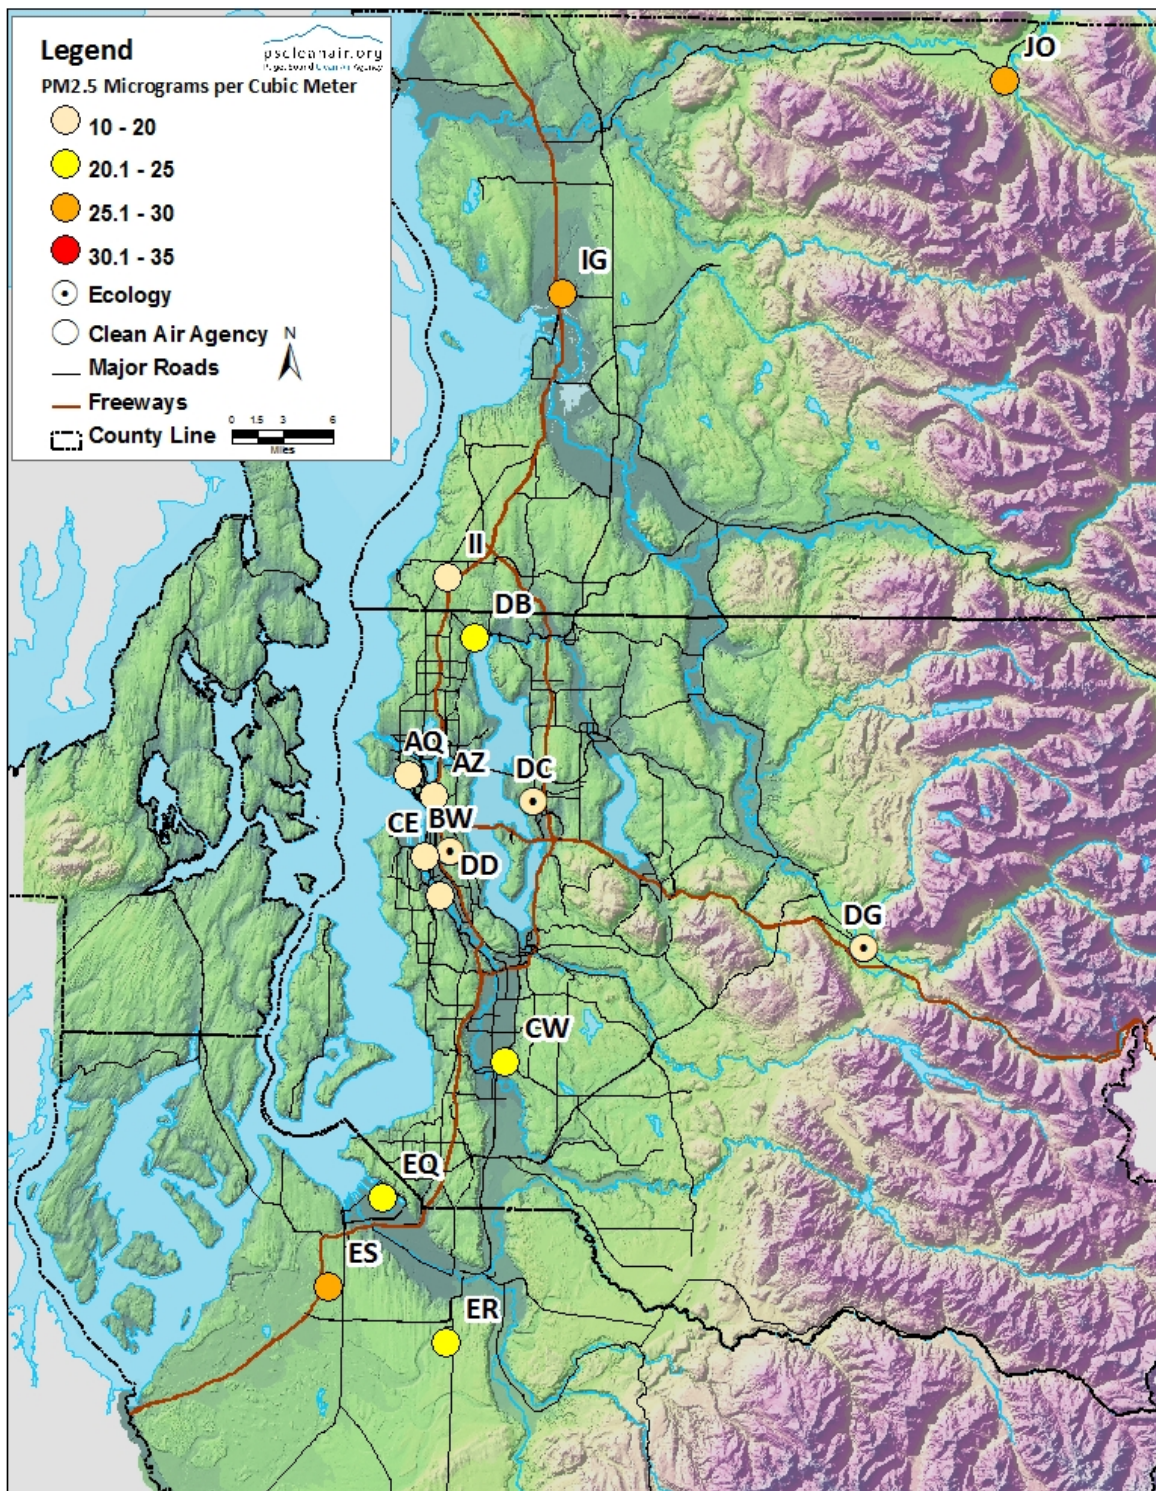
Legend
pscleanair.org
Puget Sound Clean Air Agency
PM2.5 Micrograms per Cubic Meter
10 - 20
20.1 - 25
25.1 - 30
30.1 - 35
Ecology
Clean Air Agency
Major Roads
Freeways
County Line
N
0 1.5 3 6
Miles

JO
IG
II
DB
AQ
AZ
DC
CE
BW
DD
DG
CW
EQ
ES
ER